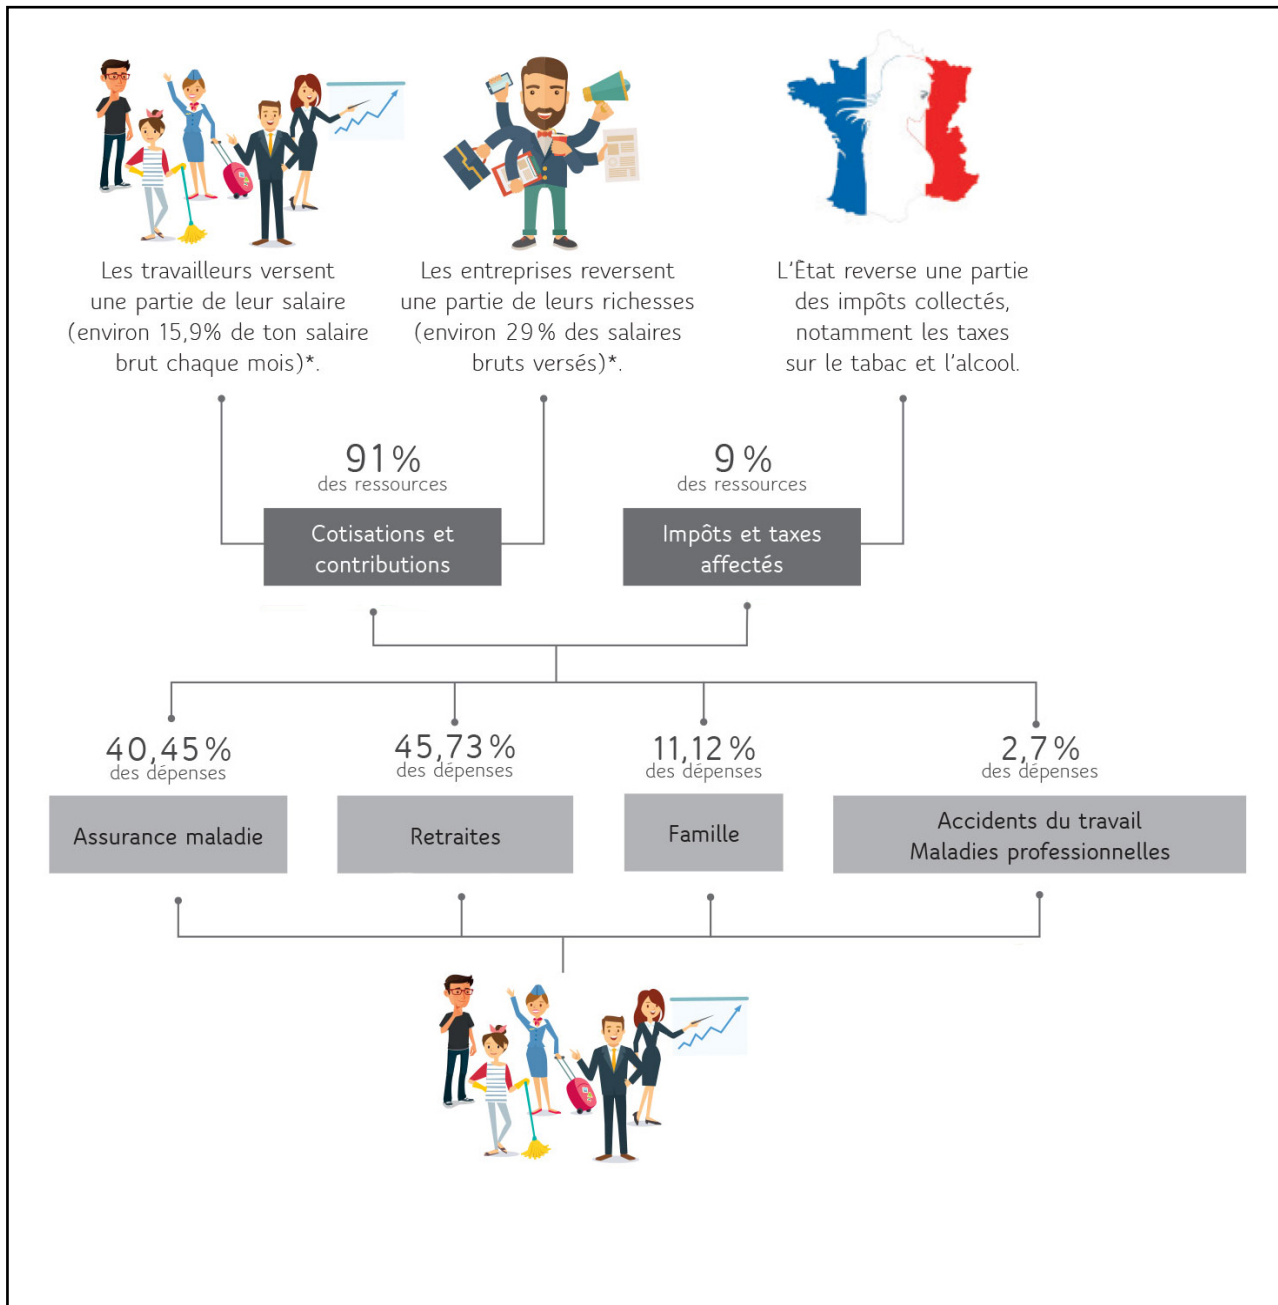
Les travailleurs versent une partie de leur salaire (environ 15,9% de ton salaire brut chaque mois)*.

Les entreprises reversent une partie de leurs richesses (environ 29 % des salaires bruts versés)*.

L'État reverse une partie des impôts collectés, notamment les taxes sur le tabac et l'alcool.

91 %
des ressources

Cotisations et contributions

9 %
des ressources

Impôts et taxes affectés

40,45 %
des dépenses

Assurance maladie

45,73 %
des dépenses

Retraites

11,12 %
des dépenses

Famille

2,7 %
des dépenses

Accidents du travail
Maladies professionnelles